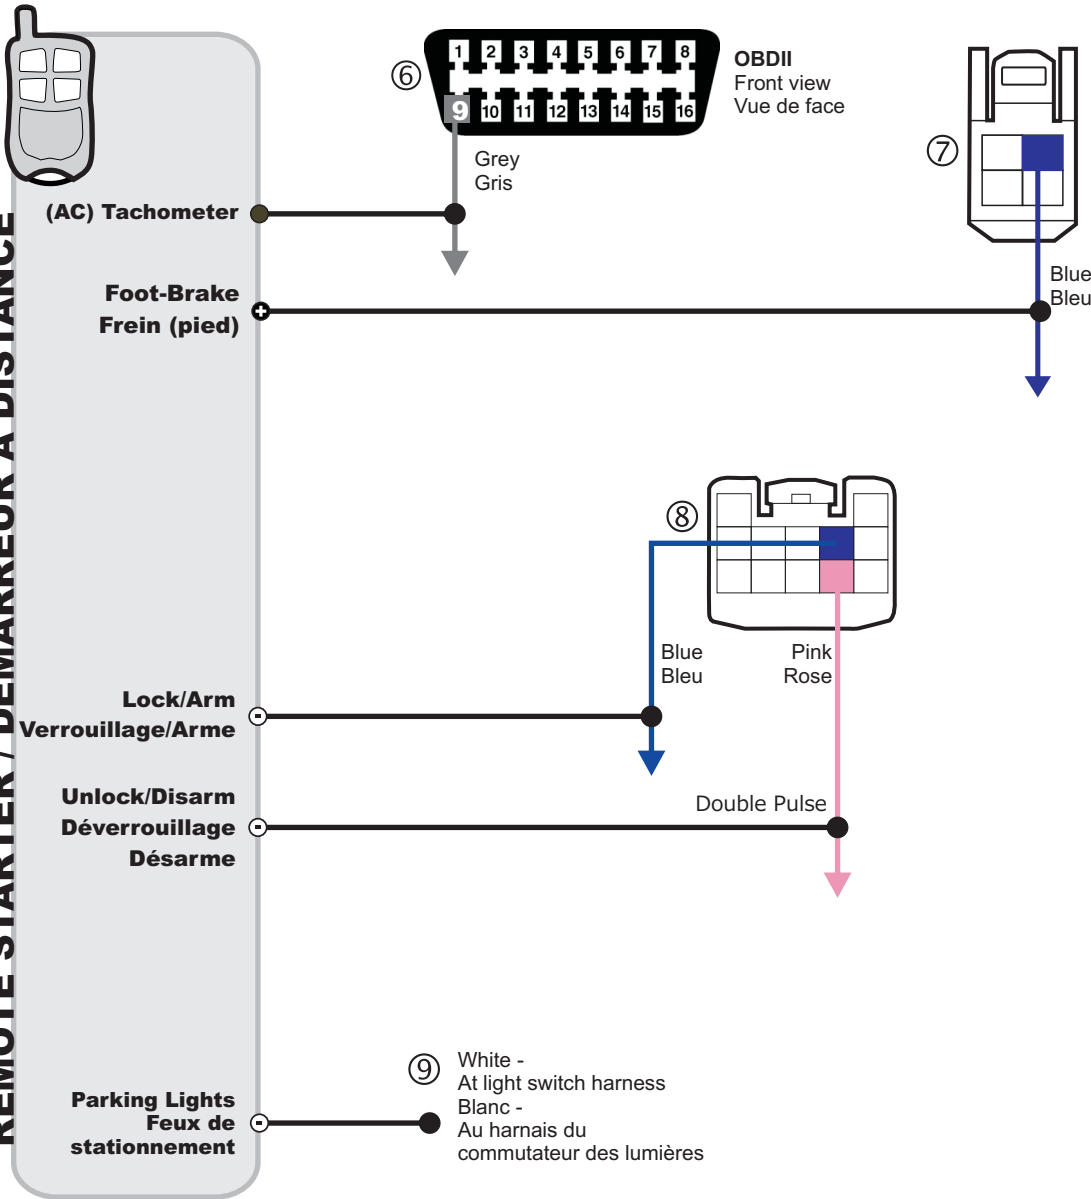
REMOTE STARTER / DÉMARREUR À DISTANCE

⑥

| 1 | 2 | 3 | 4 | 5 | 6 | 7 | 8 |
|---|---|---|---|---|---|---|---|
| 9 | 10 | 11 | 12 | 13 | 14 | 15 | 16 |

OBDII
Front view
Vue de face

Grey
Gris

(AC) Tachometer

⑦

Blue
Bleu

Foot-Brake
Frein (pied)

⑧

Blue
Bleu

Pink
Rose

Lock/Arm
Verrouillage/Arme

Unlock/Disarm
Déverrouillage
Désarme

Double Pulse

⑨

White -
At light switch harness
Blanc -
Au harnais du
commutateur des lumières

Parking Lights
Feux de
stationnement